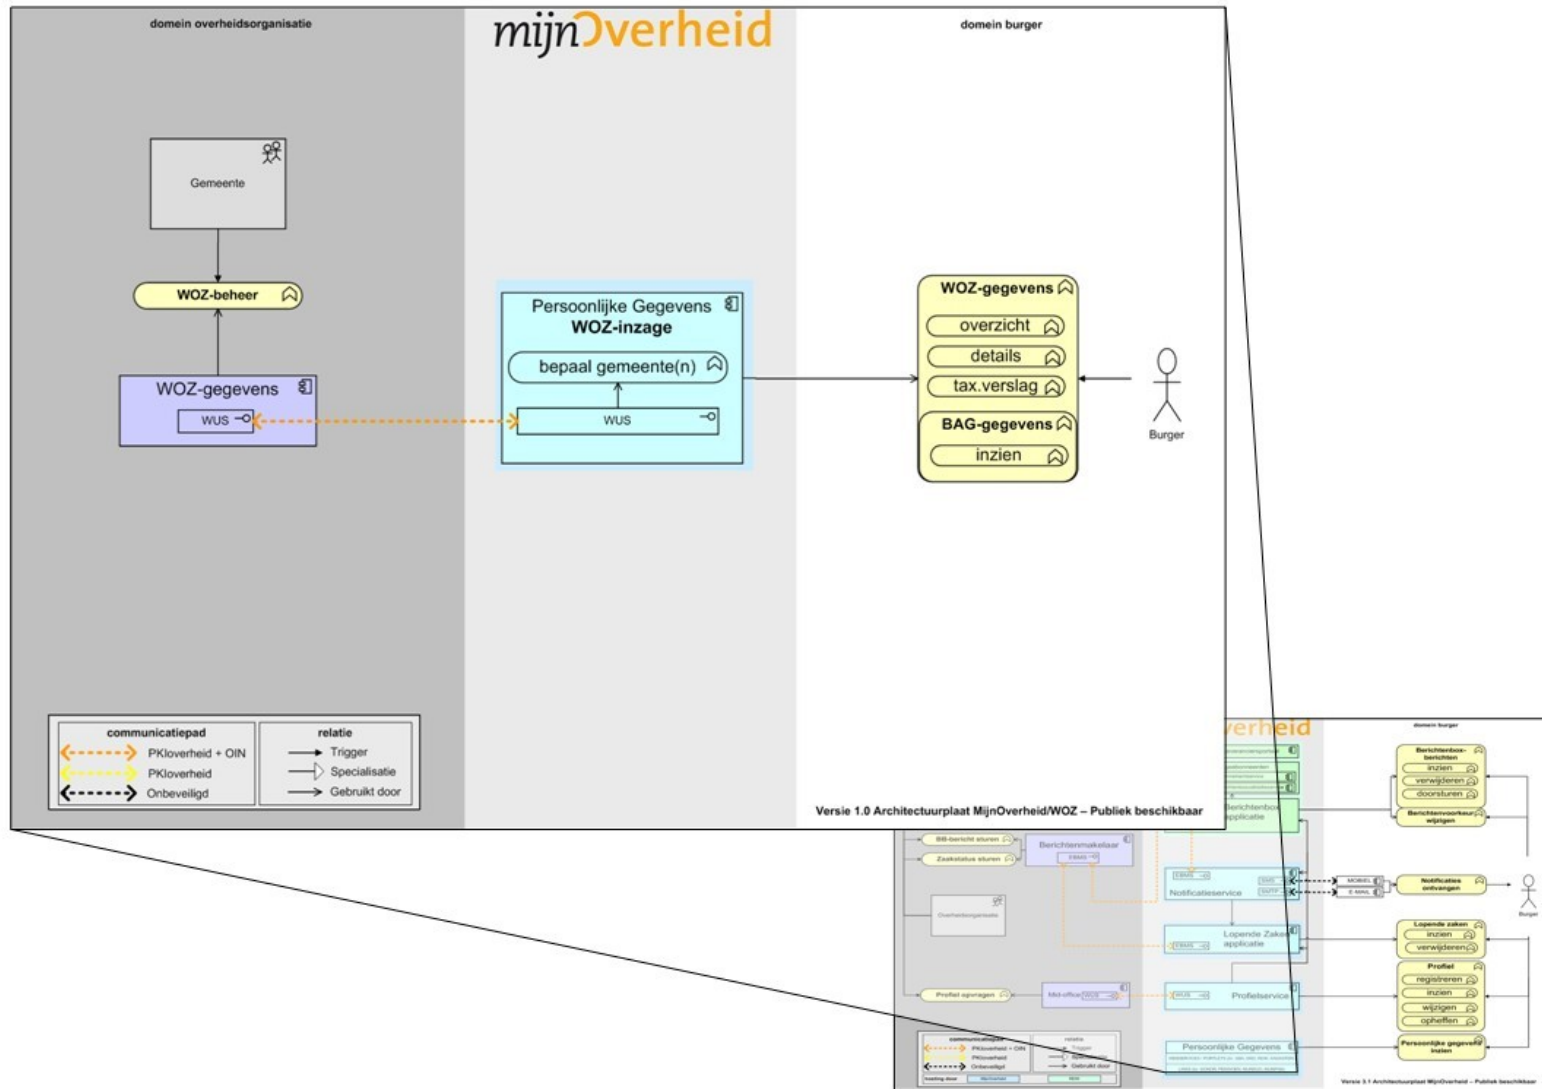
domein overheidsorganisatie

mijnOverheid

domein burger

Gemeente

WOZ-beheer

WOZ-gegevens

WUS

Persoonlijke Gegevens
WOZ-inzage

bepaal gemeente(n)

WUS

WOZ-gegevens

overzicht

details

tax.verslag

BAG-gegevens

inzien

Burger

communicatiepad

PKIoverheid + OIN

PKIoverheid

Onbeveiligd

relatie

Trigger

Specialisatie

Gebruikt door

Versie 1.0 Architectuurplaat MijnOverheid/WOZ – Publiek beschikbaar

verheid

domein burger

Berichtenbox-berichten

inzien

verwijderen

doorsturen

Berichtenvoorkeur wijzigen

Berichtenbox applicatie

BB-bericht sturen

Zaakstatus sturen

Berichtenmakelaar

Overheidsorganisatie

Notificatieservice

Notificaties ontvangen

Burger

Lopende Zaken applicatie

Lopende zaken

inzien

verwijderen

Profiel

registreren

inzien

wijzigen

opheffen

Profiel opvragen

Mid-office

WUS

Profielservice

Persoonlijke Gegevens

Persoonlijke gegevens inzien

communicatiepad

PKIoverheid + OIN

PKIoverheid

Onbeveiligd

relatie

Trigger

Specialisatie

Gebruikt door

Versie 3.1 Architectuurplaat MijnOverheid – Publiek beschikbaar